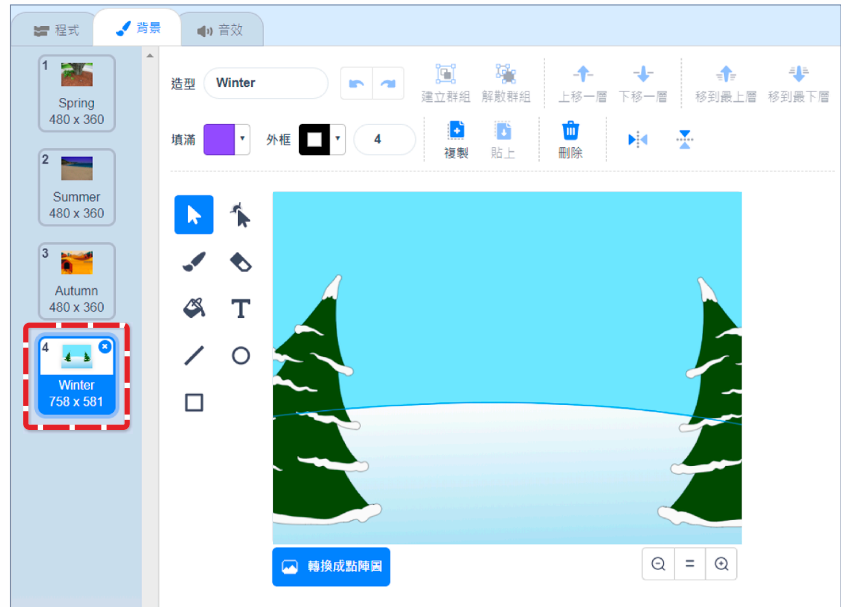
程式 背景 音效

1
Spring
480 x 360

2
Summer
480 x 360

3
Autumn
480 x 360

4
Winter
758 x 581

造型 Winter

建立群組 解散群組 上移一層 下移一層 移到最上層 移到最下層

填滿 外框 4

複製 貼上 刪除

轉換成點陣圖